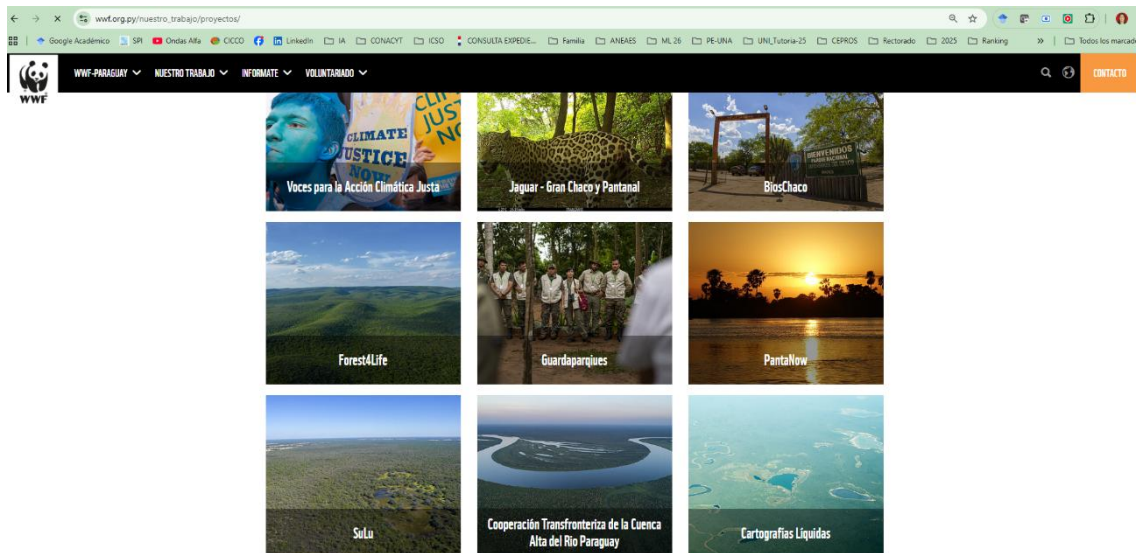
wwf.org.py/nuestro_trabajo/proyectos/

Google Académico SPI Ondas Alfa CICCO Linkedin IA CONACYT ICSO CONSULTA EXPEDIE... Familia ANEAES ML 26 PE-UNA UNI_Tutoria-25 CEPROS Rectorado 2025 Ranking » Todos los marcad

WWF

WWF-PARAGUAY NUESTRO TRABAJO INFORMATE VOLUNTARIADO CONTACTO

CLIMATE JUSTICE NOW

Voces para la Acción Climática Justa

Jaguar - Gran Chaco y Pantanal

BIENVENIDOS PARQUE NACIONAL

BiosChaco

Forest4Life

Guardaparques

PantaNow

SuLu

Cooperación Transfronteriza de la Cuenca Alta del Rio Paraguay

Cartografías Líquidas